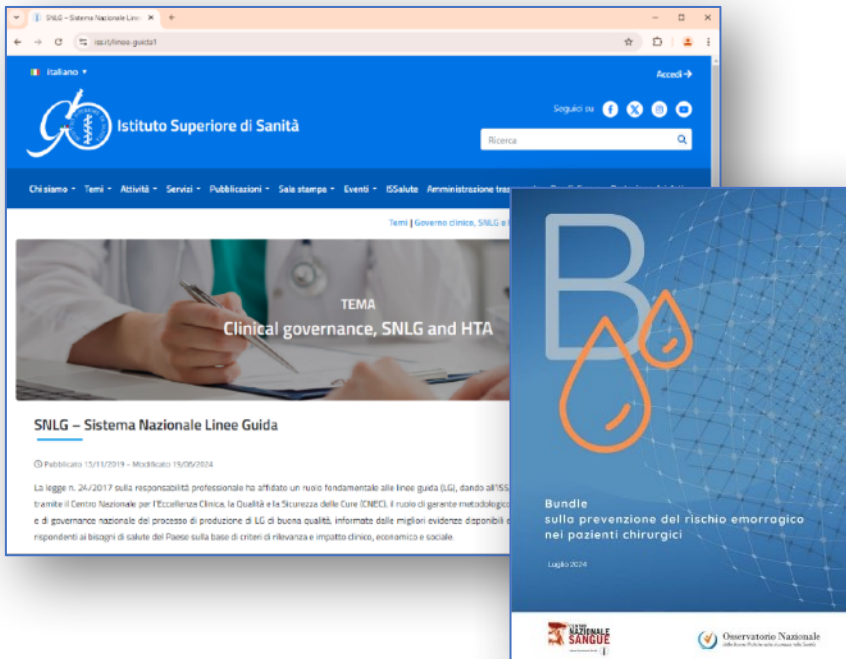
SNLG – Sistema Nazionale Line

iss.it/linee-guida1

Italiano

Accedi

Istituto Superiore di Sanità

Seguici su

Ricerca

Chi siamo · Temi · Attività · Servizi · Pubblicazioni · Sala stampa · Eventi · ISSalute · Amministrazione tras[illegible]

Temi | Governo clinico, SNLG e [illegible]

TEMA
Clinical governance, SNLG and HTA

SNLG – Sistema Nazionale Linee Guida

Pubblicato 15/11/2019 - Modificato 19/06/2024

La legge n. 24/2017 sulla responsabilità professionale ha affidato un ruolo fondamentale alle linee guida (LG), dando all'ISS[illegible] tramite il Centro Nazionale per l'Eccellenza Clinica, la Qualità e la Sicurezza delle Cure (CNEC), il ruolo di garante metodologico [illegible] e di governance nazionale del processo di produzione di LG di buona qualità, informate dalle migliori evidenze disponibili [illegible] rispondenti ai bisogni di salute del Paese sulla base di criteri di rilevanza e impatto clinico, economico e sociale.

B

Bundle
sulla prevenzione del rischio emorragico
nei pazienti chirurgici

Luglio 2024

CENTRO NAZIONALE SANGUE

Osservatorio Nazionale